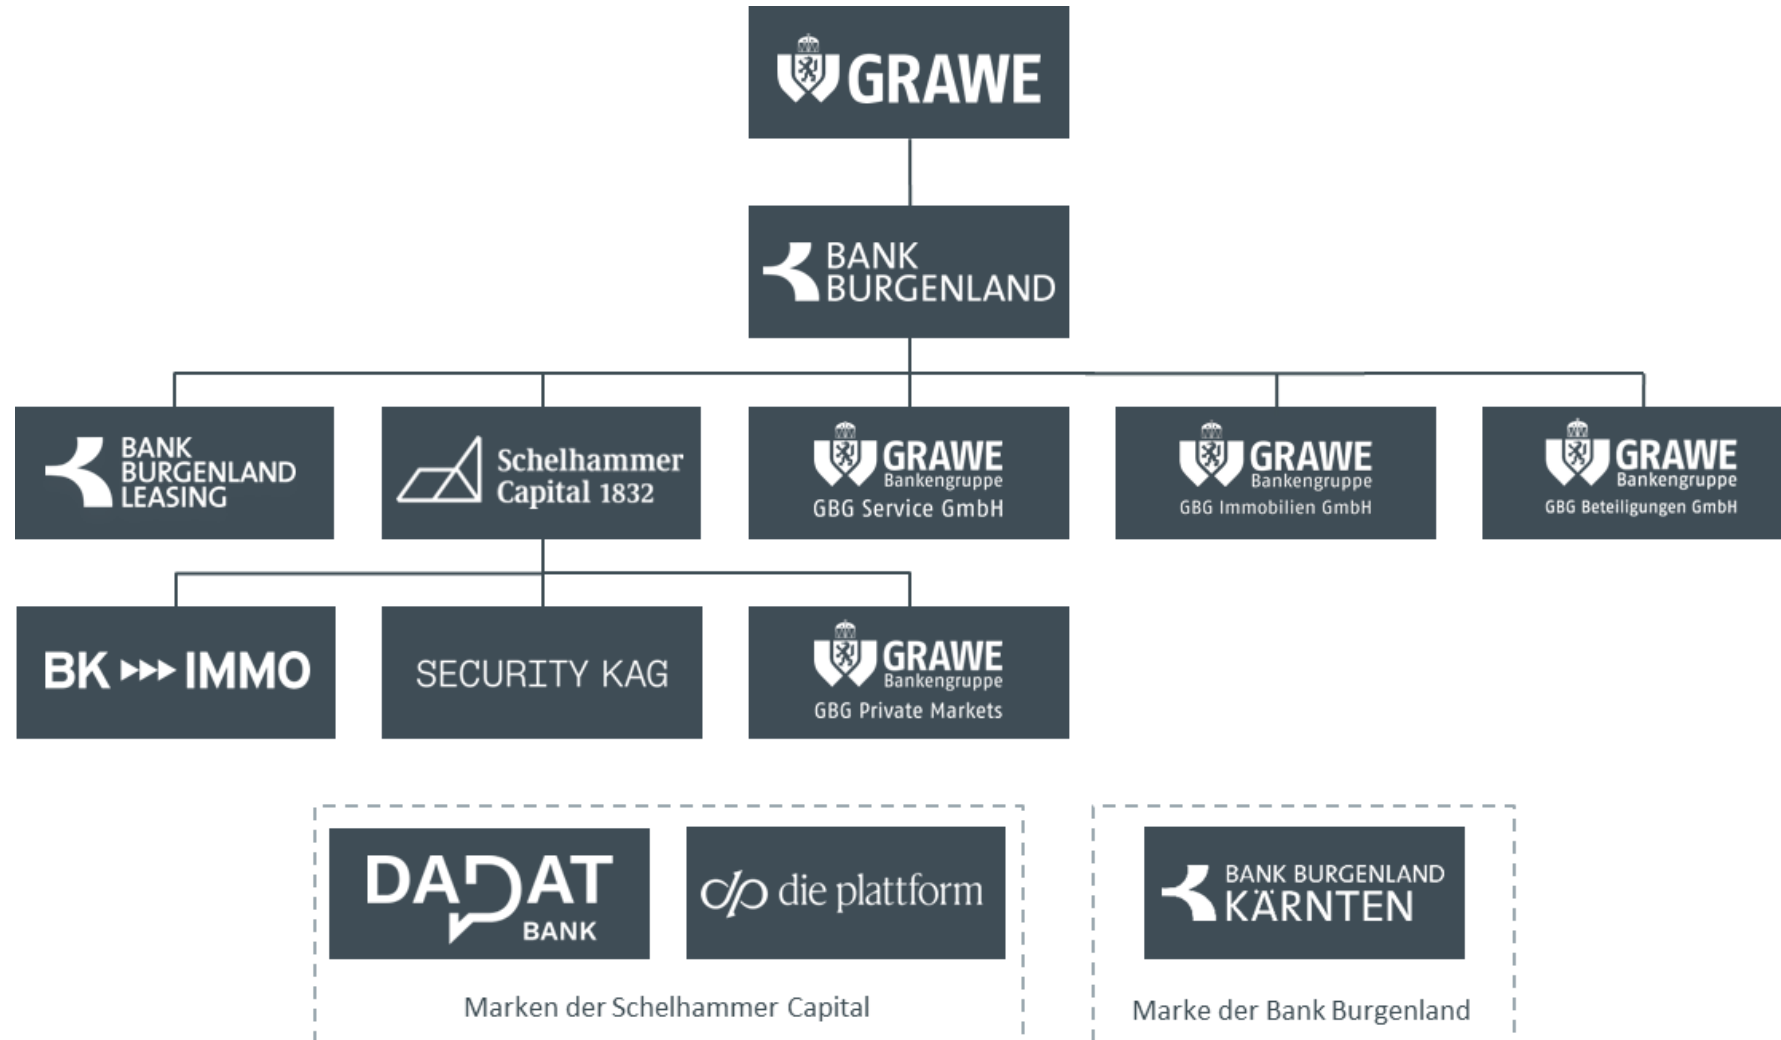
GRAWE

BANK BURGENLAND

BANK BURGENLAND LEASING

Schelhammer Capital 1832

GRAWE Bankengruppe GBG Service GmbH

GRAWE Bankengruppe GBG Immobilien GmbH

GRAWE Bankengruppe GBG Beteiligungen GmbH

BK IMMO

SECURITY KAG

GRAWE Bankengruppe GBG Private Markets

DADAT BANK

die plattform

Marken der Schelhammer Capital

BANK BURGENLAND KÄRNTEN

Marke der Bank Burgenland